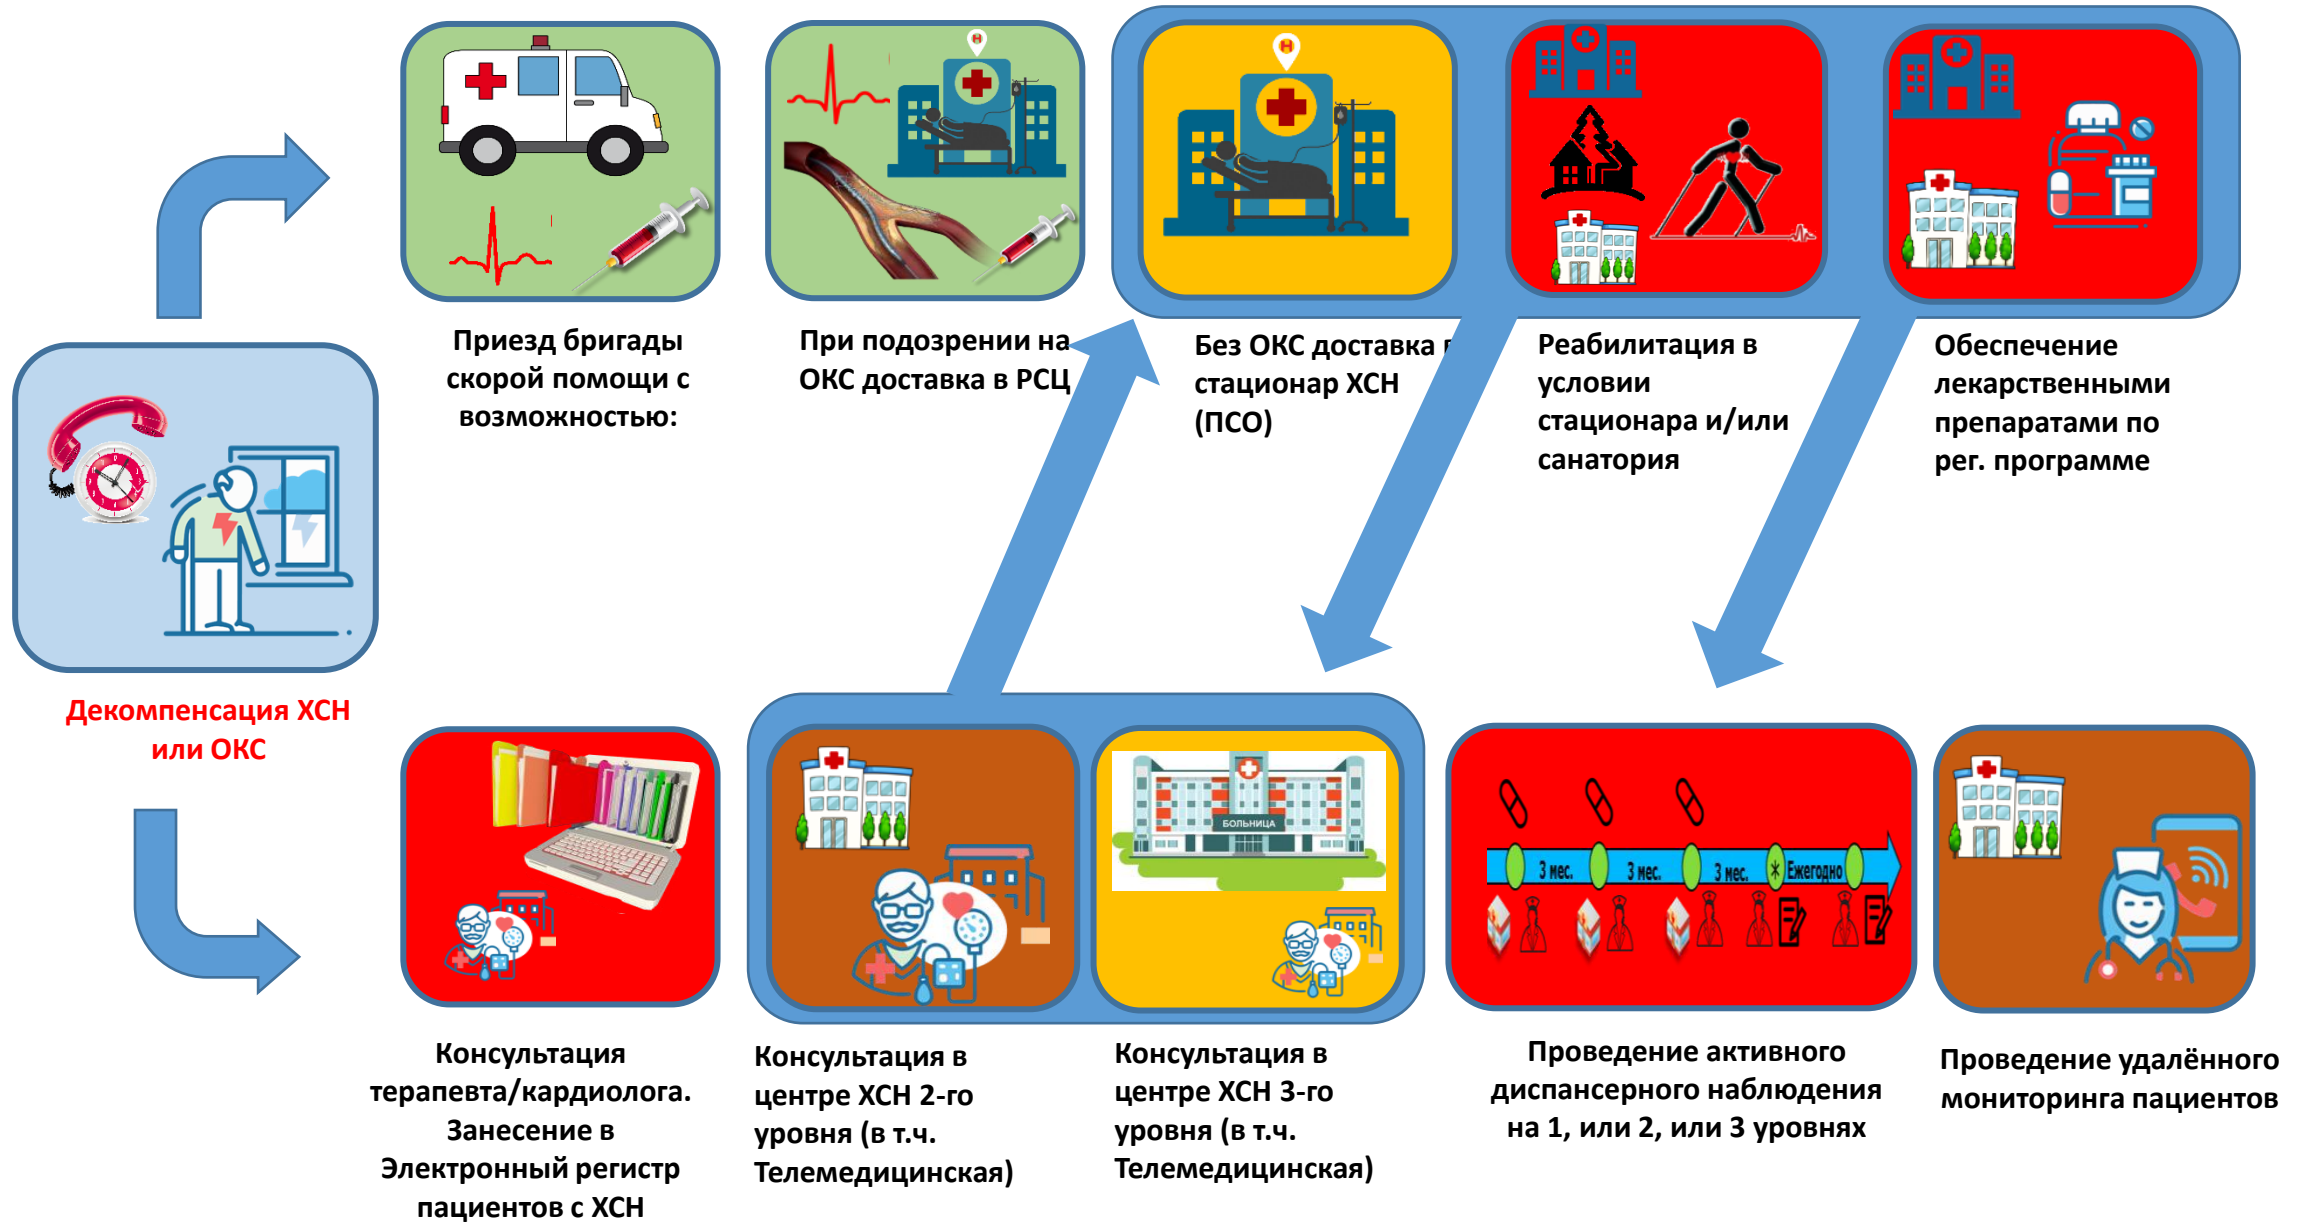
Приезд бригады скорой помощи с возможностью:

При подозрении на ОКС доставка в РСЦ

Без ОКС доставка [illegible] стационар ХСН (ПСО)

Реабилитация в условии стационара и/или санатория

Обеспечение лекарственными препаратами по рег. программе

Декомпенсация ХСН или ОКС

БОЛЬНИЦА

3 мес. 3 мес. 3 мес. Ежегодно

Консультация терапевта/кардиолога. Занесение в Электронный регистр пациентов с ХСН

Консультация в центре ХСН 2-го уровня (в т.ч. Телемедицинская)

Консультация в центре ХСН 3-го уровня (в т.ч. Телемедицинская)

Проведение активного диспансерного наблюдения на 1, или 2, или 3 уровнях

Проведение удалённого мониторинга пациентов